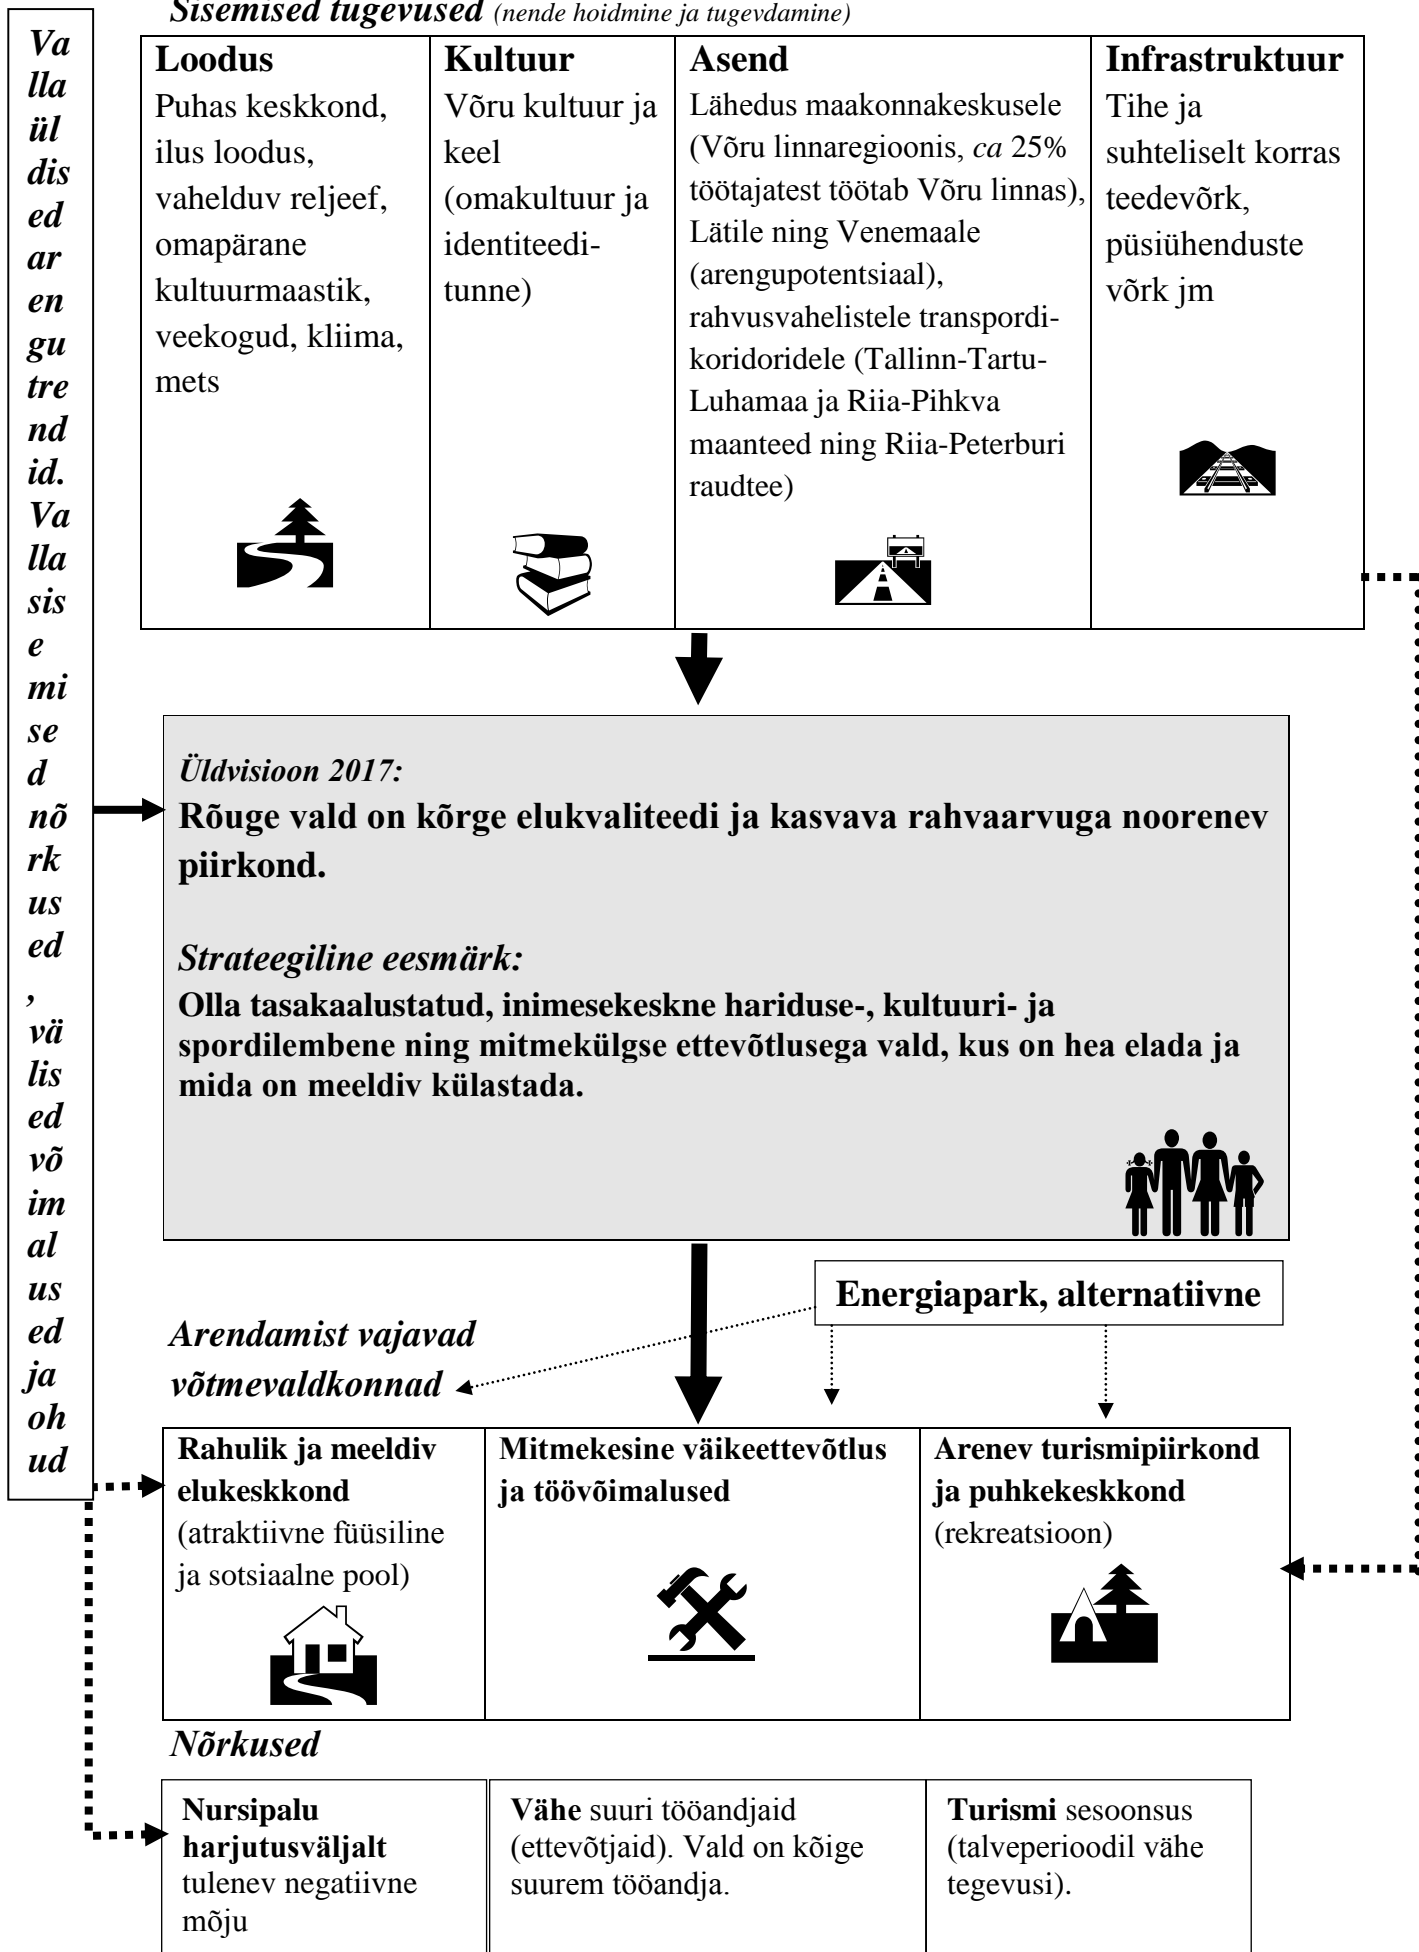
Sisemised tugevused (nende hoidmine ja tugevdamine)

Valla üldised arengutrendid. Valla sisemised nõrkused, välised võimalused ja ohud

| Loodus | Kultuur | Asend | Infrastruktuur |
|---|---|---|---|
| Puhas keskkond, ilus loodus, vahelduv reljeef, omapärane kultuurmaastik, veekogud, kliima, mets | Võru kultuur ja keel (omakultuur ja identiteeditunne) | Lähedus maakonnakeskusele (Võru linnaregioonis, ca 25% töötajatest töötab Võru linnas), Lätile ning Venemaale (arengupotentsiaal), rahvusvahelistele transpordikoridoridele (Tallinn-Tartu-Luhamaa ja Riia-Pihkva maanteed ning Riia-Peterburi raudtee) | Tihe ja suhteliselt korras teedevõrk, püsiühenduste võrk jm |

Üldvisioon 2017:
Rõuge vald on kõrge elukvaliteedi ja kasvava rahvaarvuga noorenev piirkond.

Strateegiline eesmärk:
Olla tasakaalustatud, inimesekeskne hariduse-, kultuuri- ja spordilembene ning mitmekülgse ettevõtlusega vald, kus on hea elada ja mida on meeldiv külastada.

Energiapark, alternatiivne

Arendamist vajavad võtmevaldkonnad

| Rahulik ja meeldiv elukeskkond (atraktiivne füüsiline ja sotsiaalne pool) | Mitmekesine väikeettevõtlus ja töövõimalused | Arenev turismipiirkond ja puhkekeskkond (rekreatsioon) |
|---|---|---|

Nõrkused

| Nursipalu harjutusväljalt tulenev negatiivne mõju | Vähe suuri tööandjaid (ettevõtjaid). Vald on kõige suurem tööandja. | Turismi sesoonsus (talveperioodil vähe tegevusi). |
|---|---|---|